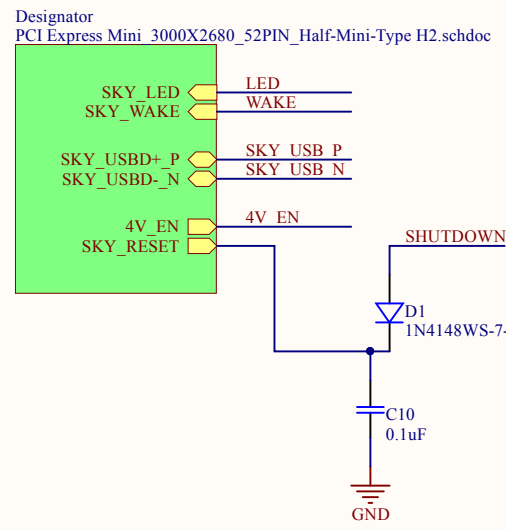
Designator
PCI Express Mini_3000X2680_52PIN_Half-Mini-Type H2.schdoc

SKY_LED
SKY_WAKE

SKY_USBD+_P
SKY_USBD-_N

4V_EN
SKY_RESET

LED
WAKE

SKY_USB_P
SKY_USB_N

4V_EN

SHUTDOWN

D1
1N4148WS-7-

C10
0.1uF

GND